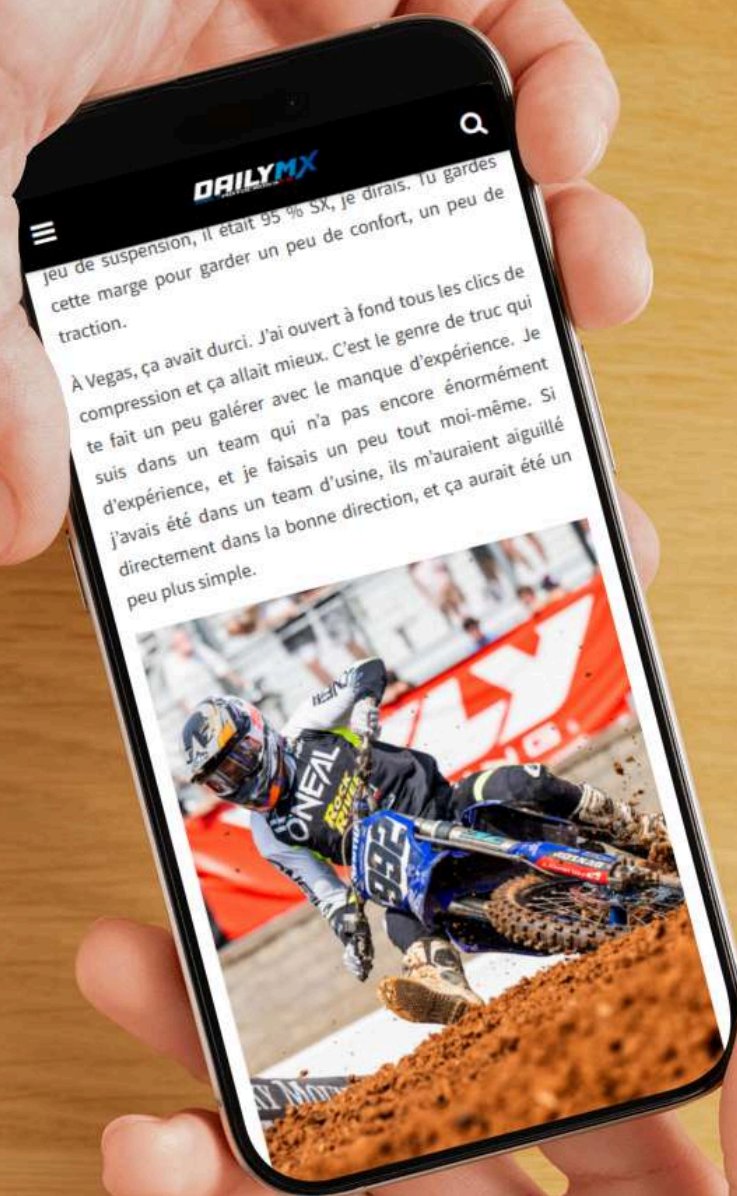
DAILYMX

jeu de suspension, il était 95 % SX, je dirais. Tu gardes cette marge pour garder un peu de confort, un peu de traction.

À Vegas, ça avait durci. J'ai ouvert à fond tous les clics de compression et ça allait mieux. C'est le genre de truc qui te fait un peu galérer avec le manque d'expérience. Je suis dans un team qui n'a pas encore énormément d'expérience, et je faisais un peu tout moi-même. Si j'avais été dans un team d'usine, ils m'auraient aiguillé directement dans la bonne direction, et ça aurait été un peu plus simple.

O'NEAL
Rockstar
992